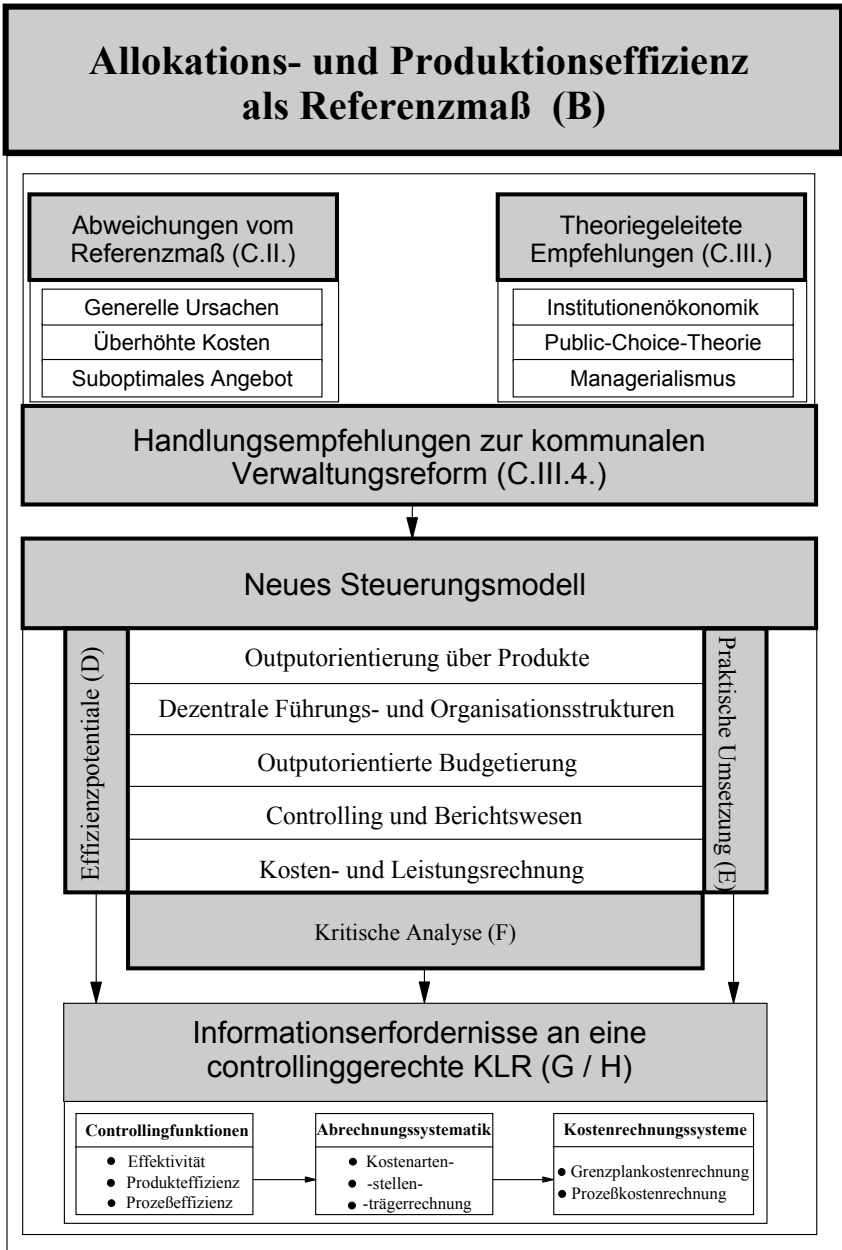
Allokations- und Produktionseffizienz als Referenzmaß (B)

Abweichungen vom Referenzmaß (C.II.)

Generelle Ursachen

Überhöhte Kosten

Suboptimales Angebot

Theoriegeleitete Empfehlungen (C.III.)

Institutionenökonomik

Public-Choice-Theorie

Managerialismus

Handlungsempfehlungen zur kommunalen Verwaltungsreform (C.III.4.)

Neues Steuerungsmodell

Effizienzpotentiale (D)

Outputorientierung über Produkte

Dezentrale Führungs- und Organisationsstrukturen

Outputorientierte Budgetierung

Controlling und Berichtswesen

Kosten- und Leistungsrechnung

Praktische Umsetzung (E)

Kritische Analyse (F)

Informationserfordernisse an eine controllinggerechte KLR (G / H)

Controllingfunktionen
- Effektivität
- Produkteffizienz
- Prozeßeffizienz

Abrechnungssystematik
- Kostenarten-
- -stellen-
- -trägerrechnung

Kostenrechnungssysteme
- Grenzplankostenrechnung
- Prozeßkostenrechnung